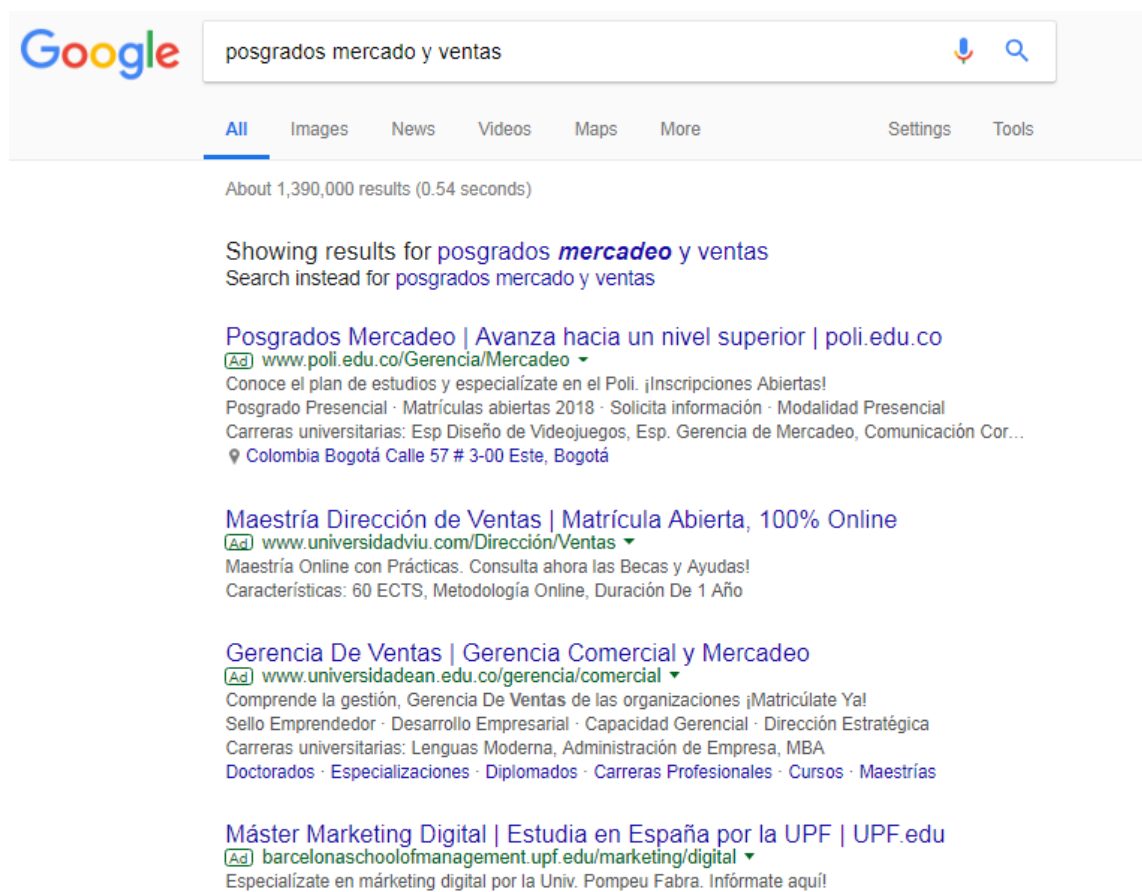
Google

posgrados mercado y ventas

All Images News Videos Maps More Settings Tools

About 1,390,000 results (0.54 seconds)

Showing results for posgrados ***mercadeo*** y ventas
Search instead for posgrados mercado y ventas

Posgrados Mercadeo | Avanza hacia un nivel superior | poli.edu.co
Ad www.poli.edu.co/Gerencia/Mercadeo
Conoce el plan de estudios y especialízate en el Poli. ¡Inscripciones Abiertas!
Posgrado Presencial · Matrículas abiertas 2018 · Solicita información · Modalidad Presencial
Carreras universitarias: Esp Diseño de Videojuegos, Esp. Gerencia de Mercadeo, Comunicación Cor...
Colombia Bogotá Calle 57 # 3-00 Este, Bogotá

Maestría Dirección de Ventas | Matrícula Abierta, 100% Online
Ad www.universidadviu.com/Dirección/Ventas
Maestría Online con Prácticas. Consulta ahora las Becas y Ayudas!
Características: 60 ECTS, Metodología Online, Duración De 1 Año

Gerencia De Ventas | Gerencia Comercial y Mercadeo
Ad www.universidadean.edu.co/gerencia/comercial
Comprende la gestión, Gerencia De **Ventas** de las organizaciones ¡Matricúlate Ya!
Sello Emprendedor · Desarrollo Empresarial · Capacidad Gerencial · Dirección Estratégica
Carreras universitarias: Lenguas Moderna, Administración de Empresa, MBA
Doctorados · Especializaciones · Diplomados · Carreras Profesionales · Cursos · Maestrías

Máster Marketing Digital | Estudia en España por la UPF | UPF.edu
Ad barcelonaschoolofmanagement.upf.edu/marketing/digital
Especialízate en márketing digital por la Univ. Pompeu Fabra. Infórmate aquí!